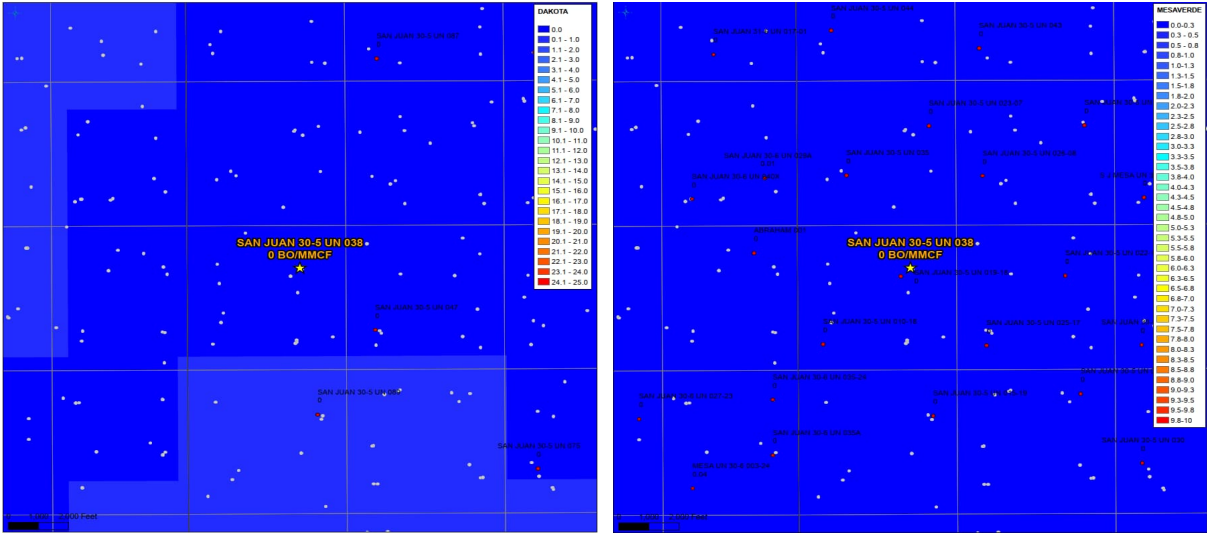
DAKOTA

0.0
0.1 - 1.0
1.1 - 2.0
2.1 - 3.0
3.1 - 4.0
4.1 - 5.0
5.1 - 6.0
6.1 - 7.0
7.1 - 8.0
8.1 - 9.0
9.1 - 10.0
10.1 - 11.0
11.1 - 12.0
12.1 - 13.0
13.1 - 14.0
14.1 - 15.0
15.1 - 16.0
16.1 - 17.0
17.1 - 18.0
18.1 - 19.0
19.1 - 20.0
20.1 - 21.0
21.1 - 22.0
22.1 - 23.0
23.1 - 24.0
24.1 - 25.0

SAN JUAN 30-5 UN 067
0

SAN JUAN 30-5 UN 038
0 BO/MMCF

SAN JUAN 30-5 UN 047
0

SAN JUAN 30-5 UN 060
0

SAN JUAN 30-5 UN 010
0

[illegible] Feet

MESAVERDE

0.0-0.3
0.3 - 0.5
0.5 - 0.8
0.8-1.0
1.0-1.3
1.3-1.5
1.5-1.8
1.8-2.0
2.0-2.3
2.3-2.5
2.5-2.8
2.8-3.0
3.0-3.3
3.3-3.5
3.5-3.8
3.8-4.0
4.0-4.3
4.3-4.5
4.5-4.8
4.8-5.0
5.0-5.3
5.3-5.5
5.5-5.8
5.8-6.0
6.0-6.3
6.3-6.5
6.5-6.8
6.8-7.0
7.0-7.3
7.3-7.5
7.5-7.8
7.8-8.0
8.0-8.3
8.3-8.5
8.5-8.8
8.8-9.0
9.0-9.3
9.3-9.5
9.5-9.8
9.8-10

SAN JUAN 30-5 UN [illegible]
0

SAN JUAN 30-5 UN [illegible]
0

SAN JUAN 30-5 UN 042
0

SAN JUAN 30-5 UN 023-27
0

SAN JUAN 30-5 UN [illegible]
0

SAN JUAN 30-5 UN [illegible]
0

SAN JUAN 30-5 UN 036
0

SAN JUAN 30-5 UN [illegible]
0

SAN JUAN 30-5 UN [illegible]
0

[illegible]
0

SAN JUAN 30-5 UN 038
0 BO/MMCF

SAN JUAN 30-5 UN 078-18
0

SAN JUAN 30-5 UN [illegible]
0

SAN JUAN 30-5 UN 078-19
0

SAN JUAN 30-5 UN 022-17
0

SAN JUAN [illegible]
0

SAN JUAN 30-5 UN 031-23
0

SAN JUAN 30-5 UN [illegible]
0

SAN JUAN 30-5 UN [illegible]
0

SAN JUAN 30-5 UN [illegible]
0

SAN JUAN 30-5 UN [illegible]
0

SAN JUAN 30-5 UN 030
0

MESA UN 30-5 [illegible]
0.04

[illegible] Feet